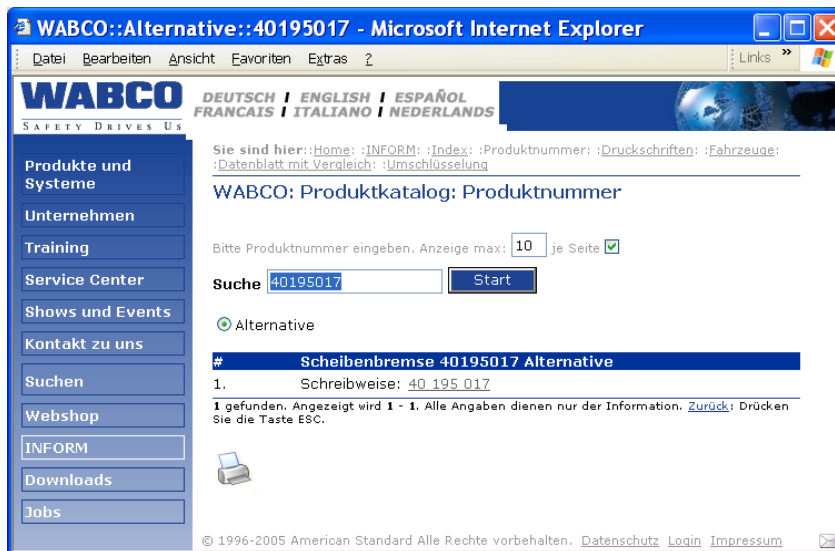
WABCO::Alternative::40195017 - Microsoft Internet Explorer

Datei Bearbeiten Ansicht Favoriten Extras ?

Links »

WABCO
SAFETY DRIVES US

DEUTSCH / ENGLISH / ESPAÑOL
FRANCAIS / ITALIANO / NEDERLANDS

Produkte und Systeme
Unternehmen
Training
Service Center
Shows und Events
Kontakt zu uns
Suchen
Webshop
INFORM
Downloads
Jobs

Sie sind hier::Home: :INFORM: :Index: :Produktnummer: :Druckschriften: :Fahrzeuge: :Datenblatt mit Vergleich: :Umschlüsselung

WABCO: Produktkatalog: Produktnummer

Bitte Produktnummer eingeben. Anzeige max: 10 je Seite

Suche 40195017 Start

Alternative

| # | Scheibenbremse 40195017 Alternative |
|---|---|
| 1. | Schreibweise: 40 195 017 |

1 gefunden. Angezeigt wird 1 - 1. Alle Angaben dienen nur der Information. Zurück: Drücken Sie die Taste ESC.

© 1996-2005 American Standard Alle Rechte vorbehalten. Datenschutz Login Impressum